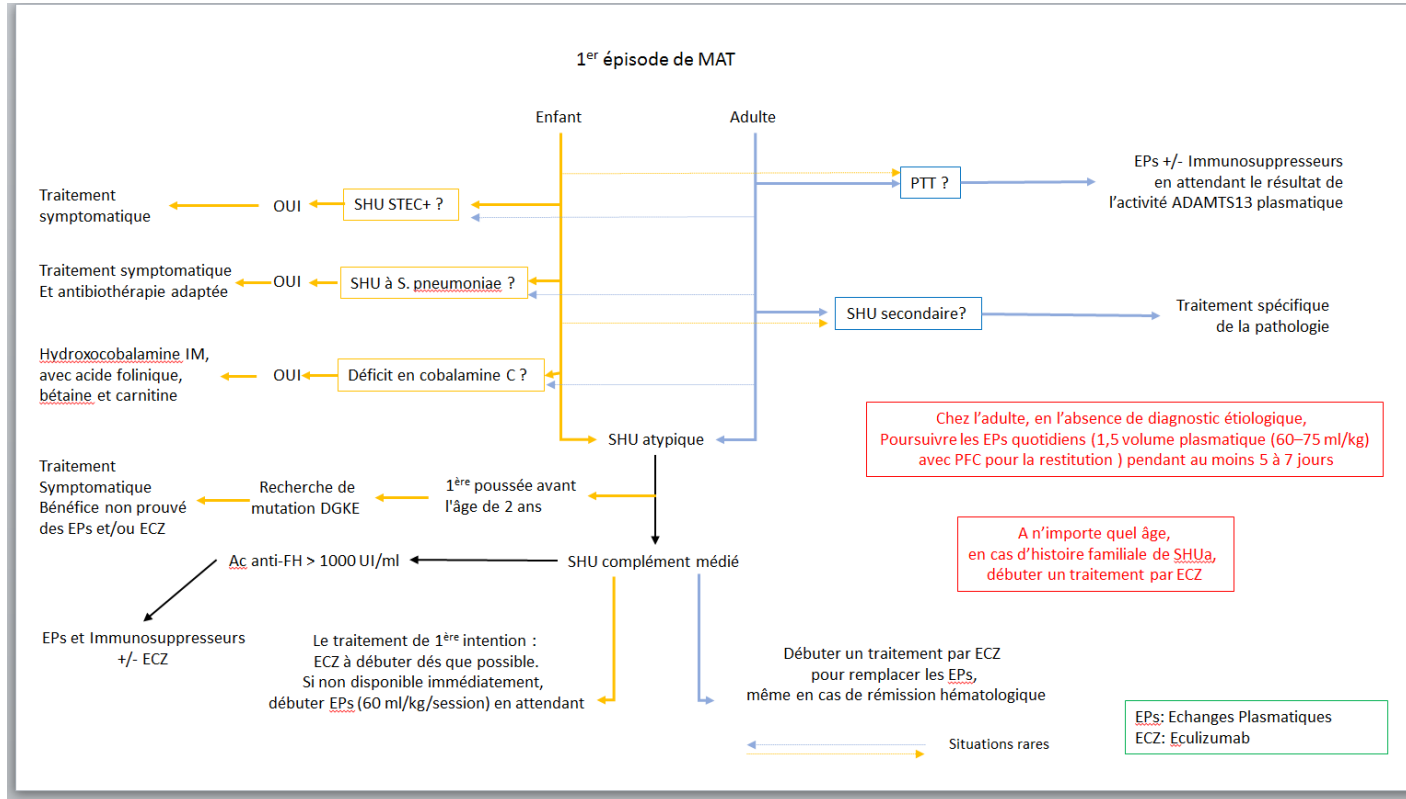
1$^{er}$ épisode de MAT

Enfant

Adulte

PTT ?

EPs +/- Immunosuppresseurs en attendant le résultat de l'activité ADAMTS13 plasmatique

Traitement symptomatique

OUI

SHU STEC+ ?

Traitement symptomatique Et antibiothérapie adaptée

OUI

SHU à S. pneumoniae ?

SHU secondaire?

Traitement spécifique de la pathologie

Hydroxocobalamine IM, avec acide folinique, bétaine et carnitine

OUI

Déficit en cobalamine C ?

Chez l'adulte, en l'absence de diagnostic étiologique, Poursuivre les EPs quotidiens (1,5 volume plasmatique (60–75 ml/kg) avec PFC pour la restitution ) pendant au moins 5 à 7 jours

SHU atypique

Traitement Symptomatique Bénéfice non prouvé des EPs et/ou ECZ

Recherche de mutation DGKE

1$^{ère}$ poussée avant l'âge de 2 ans

A n'importe quel âge, en cas d'histoire familiale de SHUa, débuter un traitement par ECZ

Ac anti-FH > 1000 UI/ml

SHU complément médié

EPs et Immunosuppresseurs +/- ECZ

Le traitement de 1$^{ère}$ intention : ECZ à débuter dés que possible. Si non disponible immédiatement, débuter EPs (60 ml/kg/session) en attendant

Débuter un traitement par ECZ pour remplacer les EPs, même en cas de rémission hématologique

Situations rares

EPs: Echanges Plasmatiques
ECZ: Eculizumab